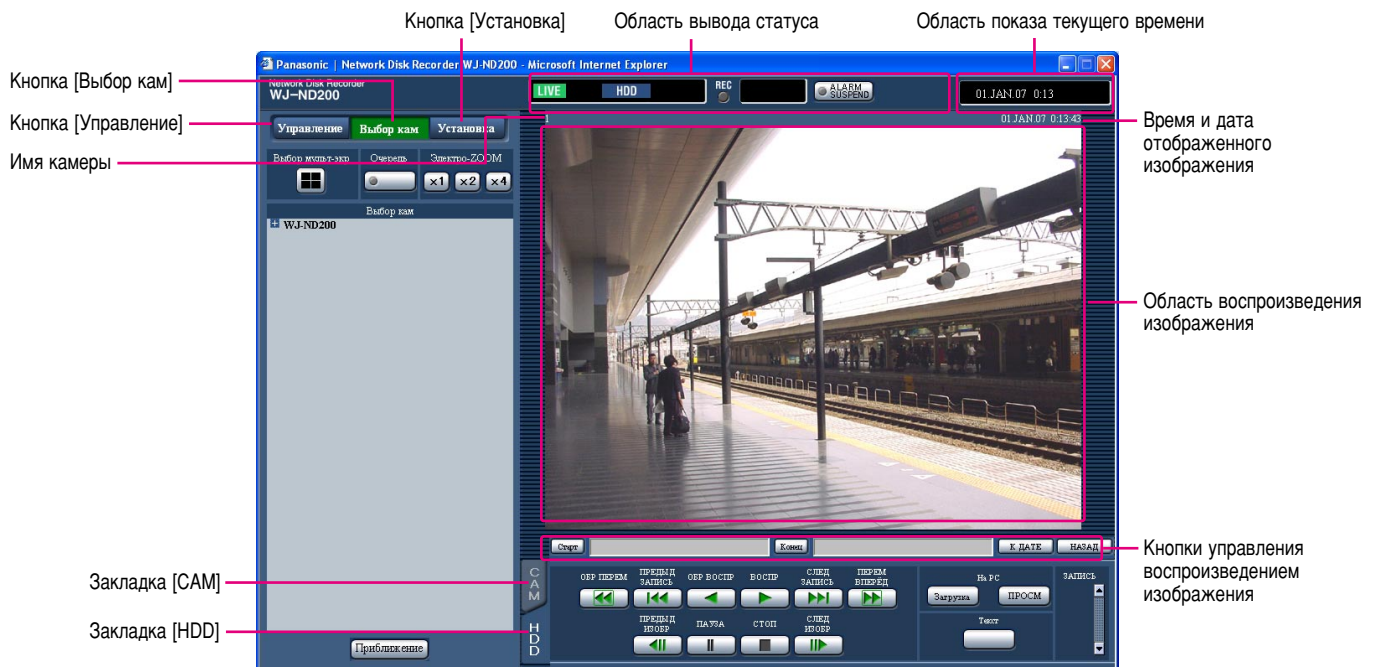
Кнопка [Установка]
Область вывода статуса
Область показа текущего времени

Panasonic | Network Disk Recorder WJ-ND200 - Microsoft Internet Explorer

Кнопка [Выбор кам]
Кнопка [Управление]
Имя камеры

Network Disk Recorder
WJ–ND200

LIVE
HDD
REC
ALARM SUSPEND
01.JAN.07 0:13

Управление
Выбор кам
Установка

1
01.JAN.07 0:13:43

Время и дата отображенного изображения

Выбор мульт-экр
Очередь
Электро-ZOOM
×1
×2
×4

Выбор кам
WJ-ND200

Область воспроизведения изображения

Старт
Конец
К ДАТЕ
НАЗАД

Кнопки управления воспроизведением изображения

Закладка [CAM]
CAM
ОБР ПЕРЕМ
ПРЕДЫД ЗАПИСЬ
ОБР ВОСПР
ВОСПР
СЛЕД ЗАПИСЬ
ПЕРЕМ ВПЕРЕД
На PC
Загрузка
ПРОСМ
ЗАПИСЬ

Закладка [HDD]
HDD
ПРЕДЫД ИЗОБР
ПАУЗА
СТОП
СЛЕД ИЗОБР
Текст

Приближение